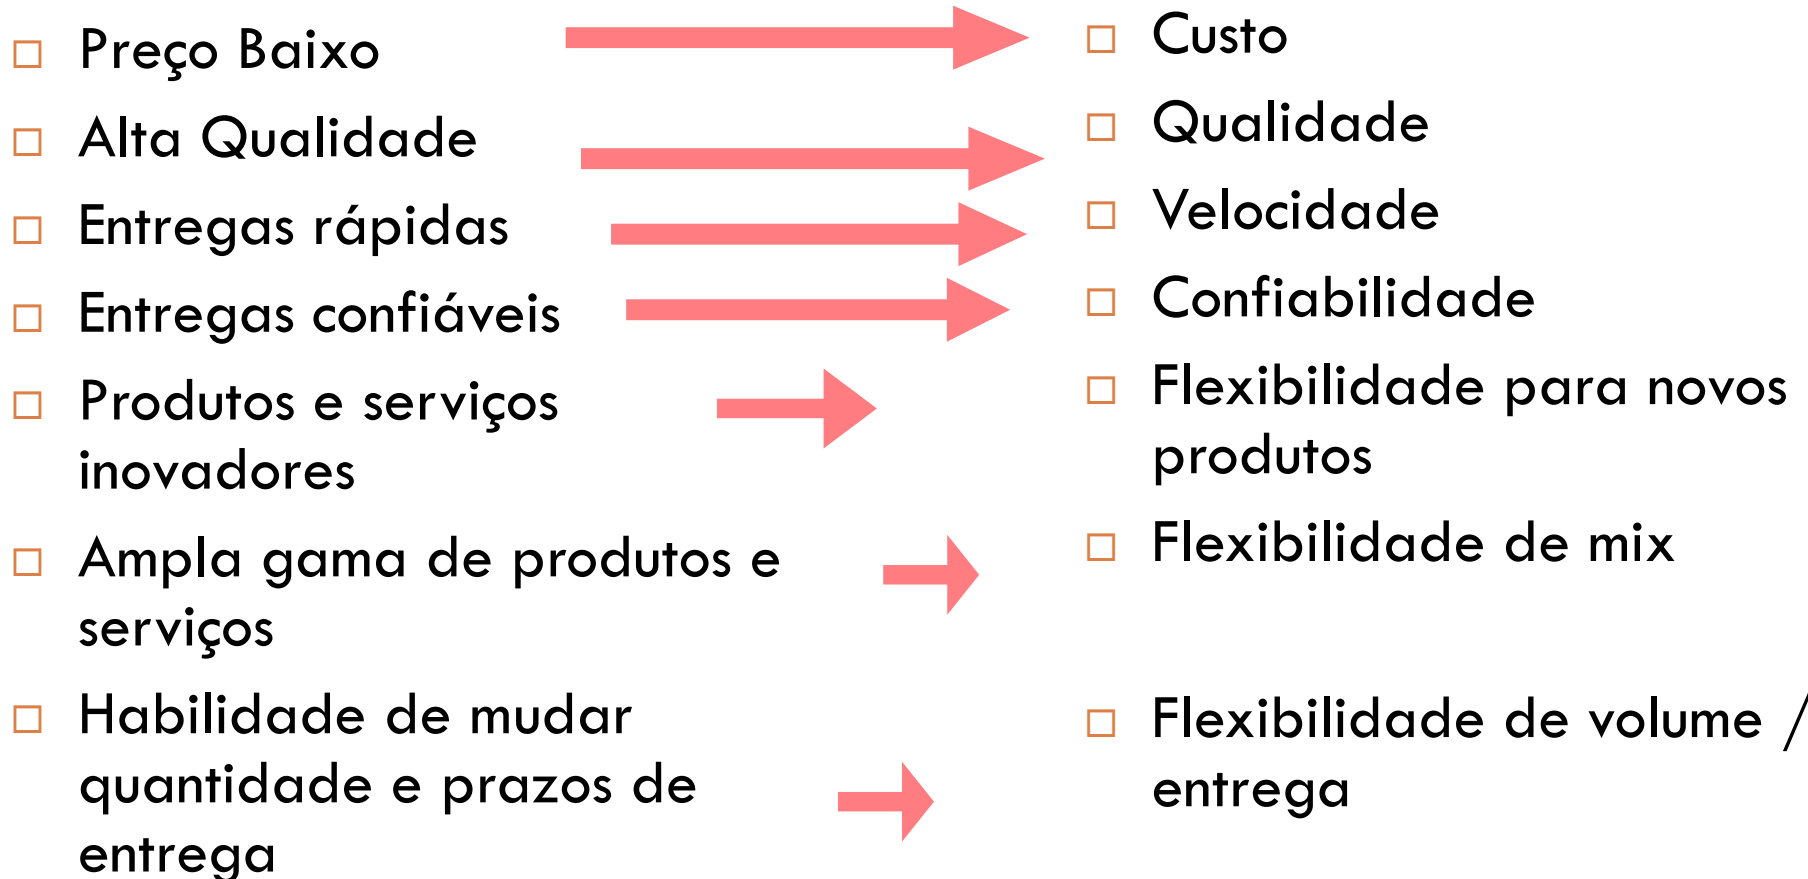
- Preço Baixo
- Alta Qualidade
- Entregas rápidas
- Entregas confiáveis
- Produtos e serviços inovadores
- Ampla gama de produtos e serviços
- Habilidade de mudar quantidade e prazos de entrega

- Custo
- Qualidade
- Velocidade
- Confiabilidade
- Flexibilidade para novos produtos
- Flexibilidade de mix
- Flexibilidade de volume / entrega